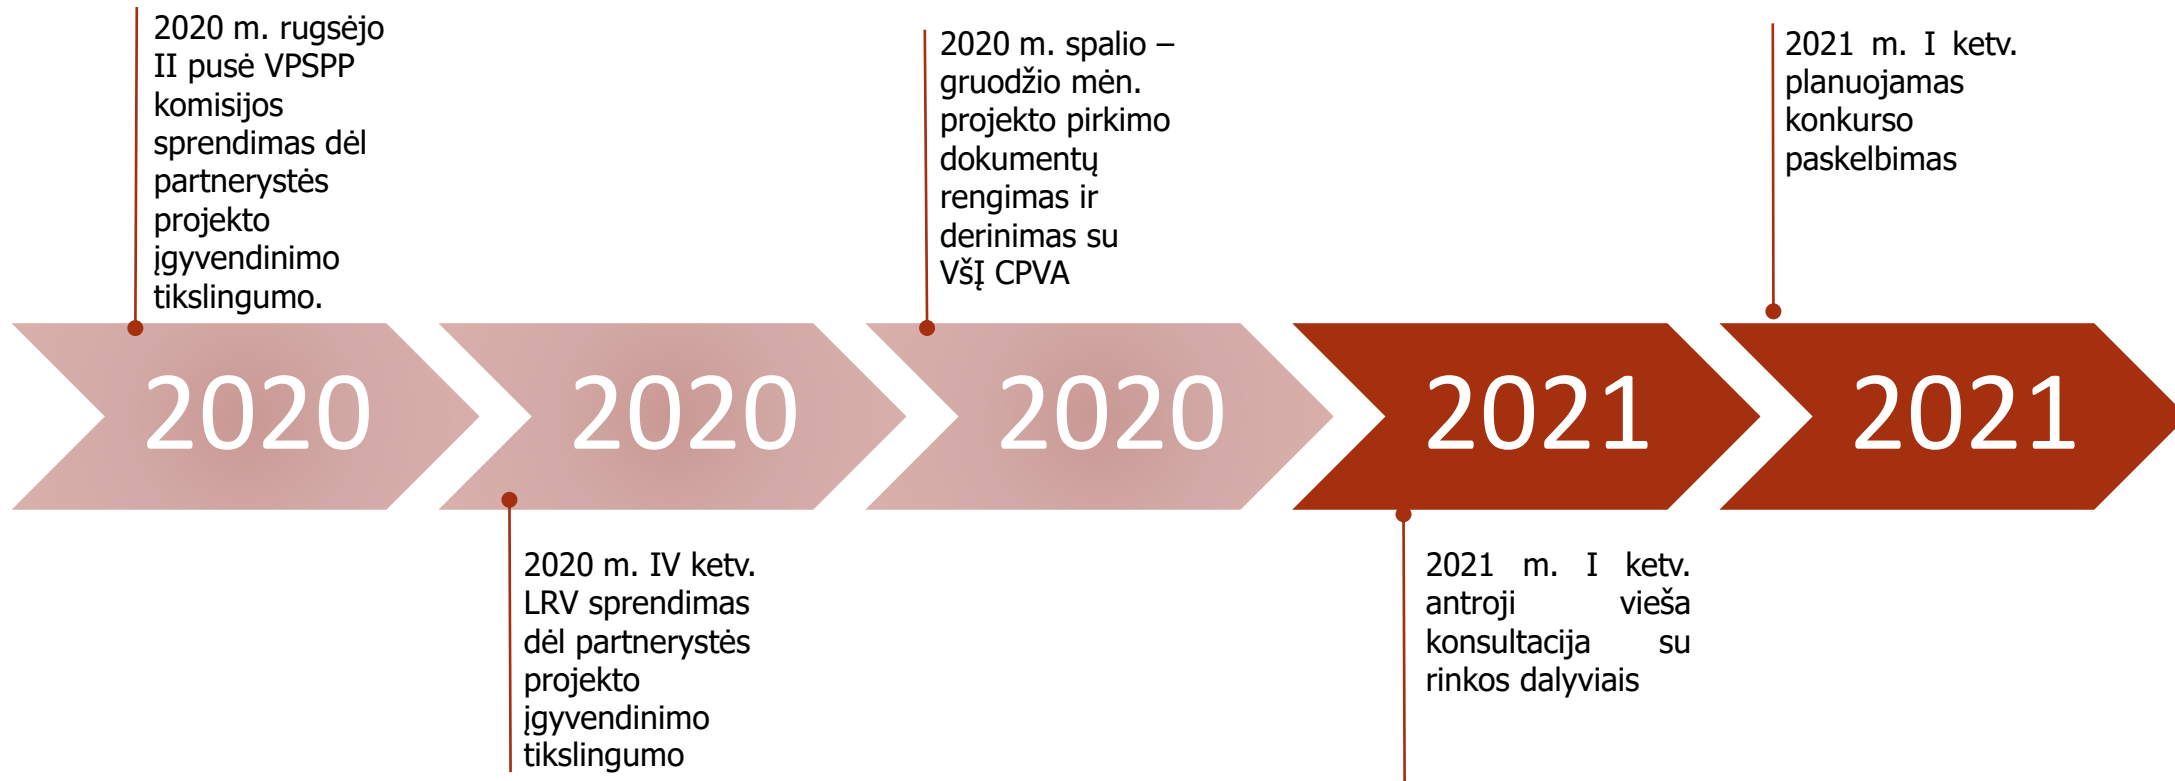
2020 m. rugsėjo II pusė VPSPP komisijos sprendimas dėl partnerystės projekto įgyvendinimo tikslingumo.

2020 m. spalio – gruodžio mėn. projekto pirkimo dokumentų rengimas ir derinimas su VšĮ CPVA

2021 m. I ketv. planuojamas konkurso paskelbimas

2020

2020

2020

2021

2021

2020 m. IV ketv. LRV sprendimas dėl partnerystės projekto įgyvendinimo tikslingumo

2021 m. I ketv. antroji vieša konsultacija su rinkos dalyviais